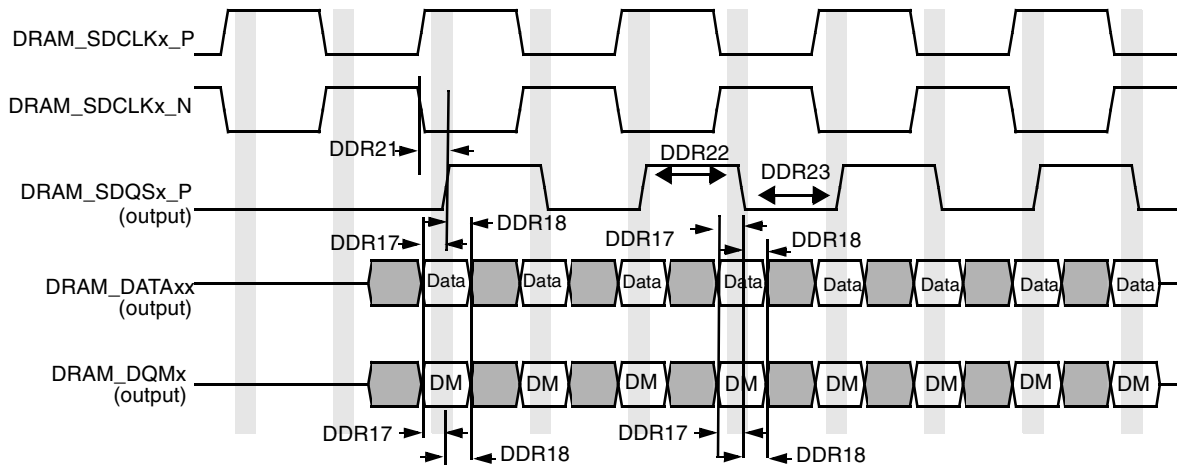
DRAM_SDCLKx_P
DRAM_SDCLKx_N
DDR21
DDR22
DDR23
DRAM_SDQSx_P
(output)
DDR17
DDR18
DDR17
DDR18
DRAM_DATAxx
(output)
Data
Data
Data
Data
Data
Data
Data
Data
DRAM_DQMx
(output)
DM
DM
DM
DM
DM
DM
DM
DM
DDR17
DDR18
DDR17
DDR18